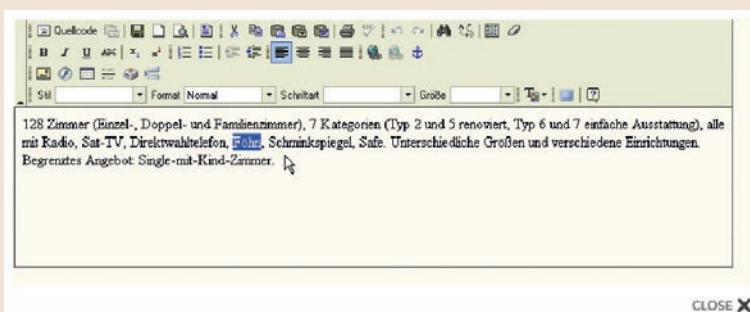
Quellcode

Stil | Format Normal | Schriftart | Größe

128 Zimmer (Einzel-, Doppel- und Familienzimmer), 7 Kategorien (Typ 2 und 5 renoviert, Typ 6 und 7 einfache Ausstattung), alle mit Radio, Sat-TV, Direktwahltelefon, Föhn, Schminkspiegel, Safe. Unterschiedliche Größen und verschiedene Einrichtungen. Begrenztes Angebot: Single-mit-Kind-Zimmer.

CLOSE ✕